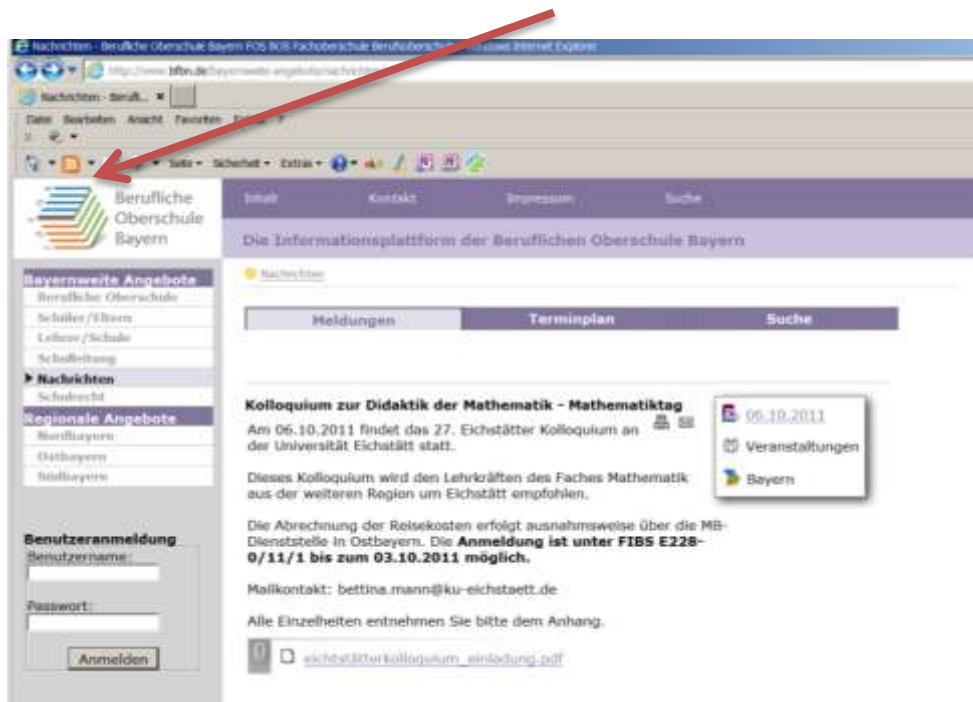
Nachrichten - Berufliche Oberschule Bayern FOS BOS Fachoberschule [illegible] Internet Explorer

http://www.bfbn.de/bayernweite-angebote/nachrichten/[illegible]

Nachrichten - Berufl...

Datei Bearbeiten Ansicht Favoriten Extras ?

Seite Sicherheit Extras

Berufliche Oberschule Bayern

Inhalt Kontakt Impressum Suche

Die Informationsplattform der Beruflichen Oberschule Bayern

Bayernweite Angebote
Berufliche Oberschule
Schüler/Eltern
Lehrer/Schule
Schulleitung
Nachrichten
Schulrecht

Regionale Angebote
Nordbayern
Ostbayern
Südbayern

Benutzeranmeldung
Benutzername:
Passwort:
Anmelden

Nachrichten

| Meldungen | Terminplan | Suche |
|---|---|---|

Kolloquium zur Didaktik der Mathematik - Mathematiktag

Am 06.10.2011 findet das 27. Eichstätter Kolloquium an der Universität Eichstätt statt.

Dieses Kolloquium wird den Lehrkräften des Faches Mathematik aus der weiteren Region um Eichstätt empfohlen.

Die Abrechnung der Reisekosten erfolgt ausnahmsweise über die MB-Dienststelle in Ostbayern. Die **Anmeldung ist unter FIBS E228-0/11/1 bis zum 03.10.2011 möglich.**

Mailkontakt: bettina.mann@ku-eichstaett.de

Alle Einzelheiten entnehmen Sie bitte dem Anhang.

eichstätterkolloquium_einladung.pdf

06.10.2011
Veranstaltungen
Bayern